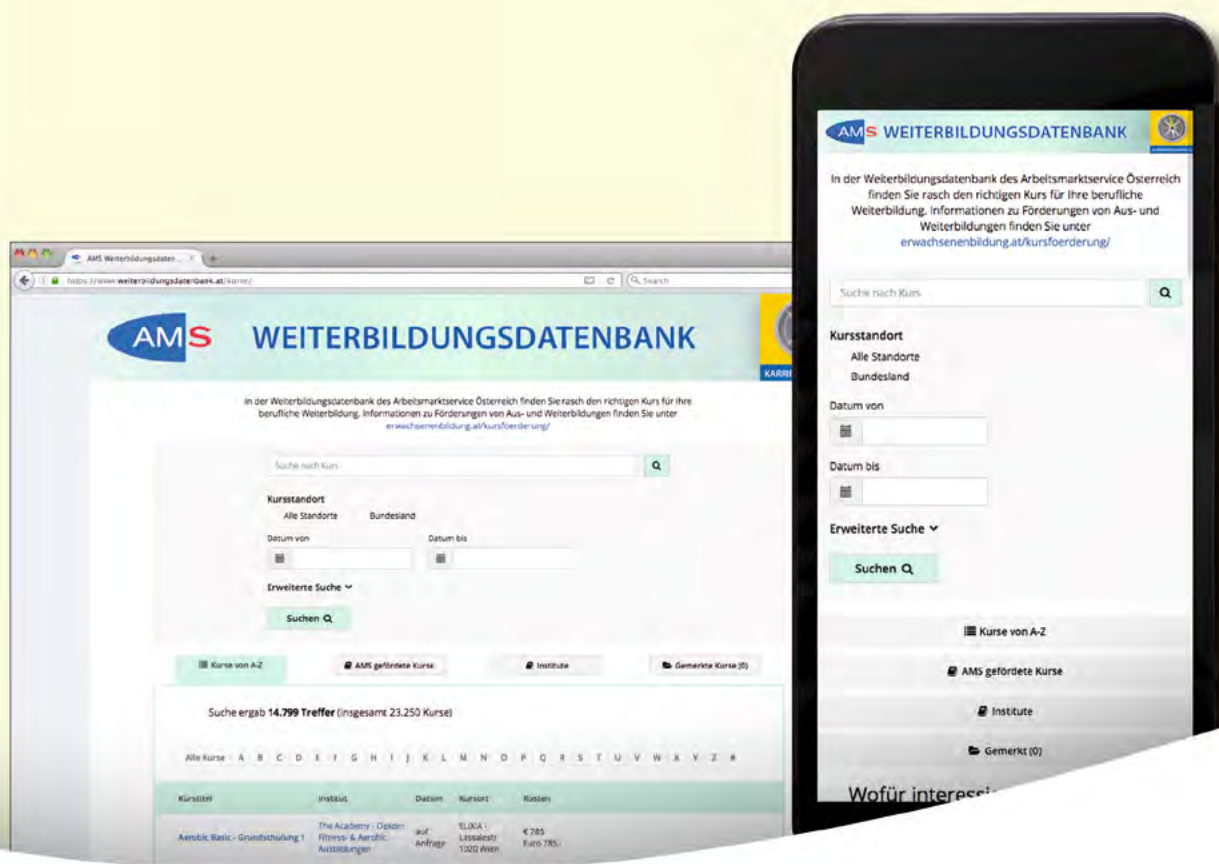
AMS Weiterbildungsdaten... ×

https://www.weiterbildungsdatenbank.at/kurse/

Search

AMS WEITERBILDUNGSDATENBANK

KARRI

In der Weiterbildungsdatenbank des Arbeitsmarktservice Österreich finden Sie rasch den richtigen Kurs für Ihre berufliche Weiterbildung. Informationen zu Förderungen von Aus- und Weiterbildungen finden Sie unter erwachsenenbildung.at/kursfoerderung/

Suche nach Kurs

Kursstandort

Alle Standorte Bundesland

Datum von Datum bis

Erweiterte Suche

Suchen

Kurse von A-Z | AMS geförderte Kurse | Institute | Gemerkte Kurse (0)

Suche ergab **14.799 Treffer** (insgesamt 23.250 Kurse)

Alle Kurse A B C D E F G H I J K L M N O P Q R S T U V W X Y Z #

| Kurstitel | Institut | Datum | Kursort | Kosten |
|---|---|---|---|---|
| Aerobic Basic - Grundschulung 1 | The Academy - Diplom Fitness- & Aerobic Ausbildungen | auf Anfrage | ELIXIA - Lassallestr. 1020 Wien | € 785 Euro 785,- |

AMS WEITERBILDUNGSDATENBANK

In der Weiterbildungsdatenbank des Arbeitsmarktservice Österreich finden Sie rasch den richtigen Kurs für Ihre berufliche Weiterbildung. Informationen zu Förderungen von Aus- und Weiterbildungen finden Sie unter erwachsenenbildung.at/kursfoerderung/

Suche nach Kurs

Kursstandort

Alle Standorte

Bundesland

Datum von

Datum bis

Erweiterte Suche

Suchen

Kurse von A-Z

AMS geförderte Kurse

Institute

Gemerkt (0)

Wofür interess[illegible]